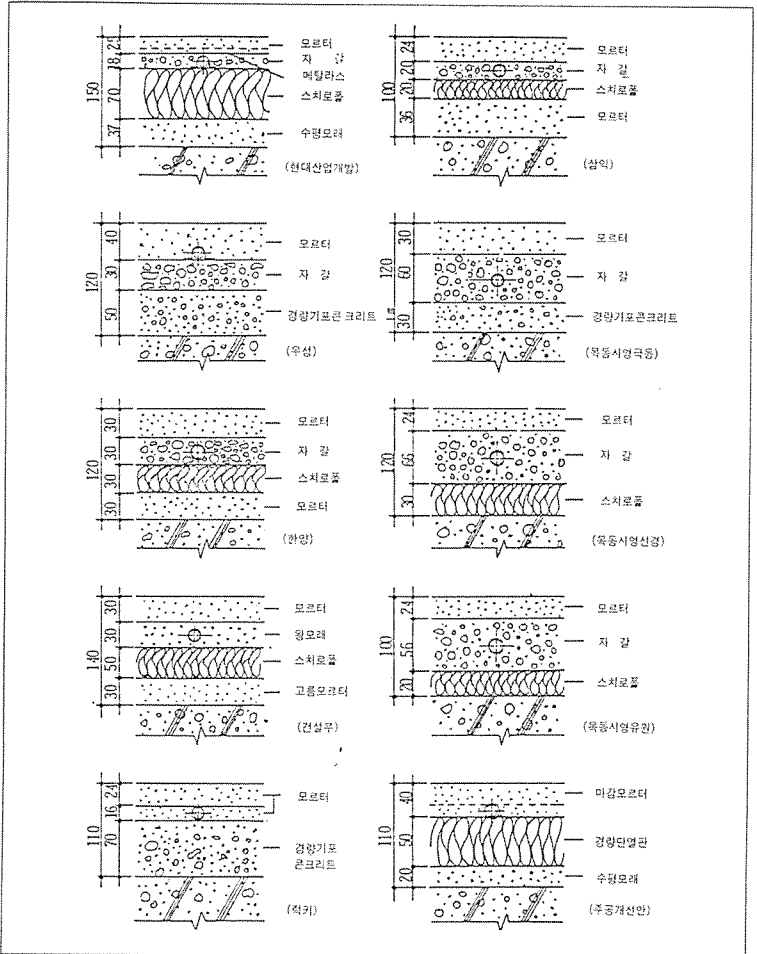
150 24 18 70 37
모르터
자 갈
메탈라스
스치로폴
수평모래
(현대산업개발)

100 24 20 20 36
모르터
자 갈
스치로폴
모르터
(삼익)

120 40 30 50
모르터
자 갈
경량기포콘크리트
(우성)

120 30 60 30
모르터
자 갈
경량기포콘크리트
(목동시영극동)

120 30 30 30 30
모르터
자 갈
스치로폴
모르터
(한양)

120 24 66 30
모르터
자 갈
스치로폴
(목동시영신경)

140 30 30 50 30
모르터
왕모래
스치로폴
고름모르터
(건설부)

100 24 56 20
모르터
자 갈
스치로폴
(목동시영유원)

110 24 16 70
모르터
경량기포콘크리트
(럭키)

110 40 50 20
마감모르터
경량단열판
수평모래
(주공개선안)